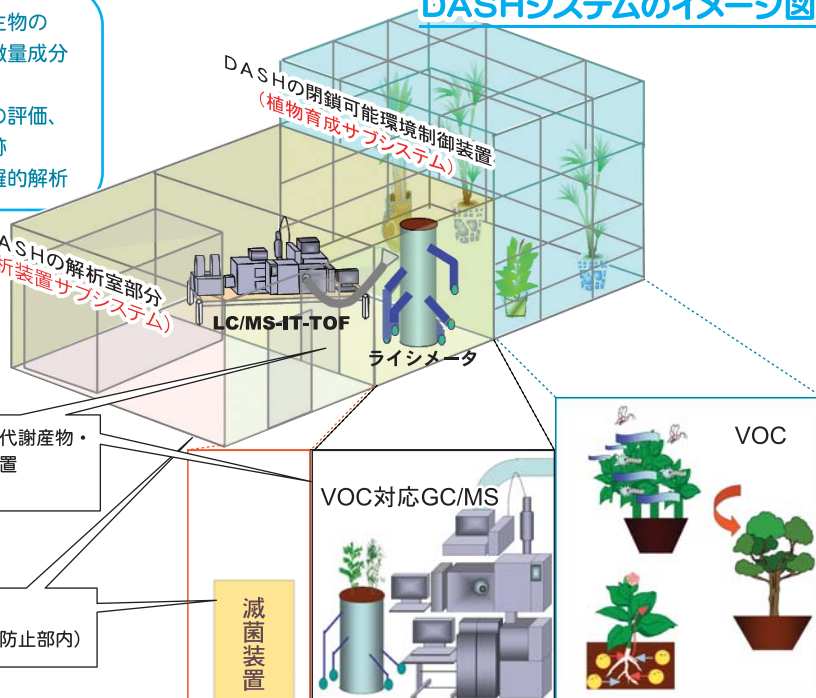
DASHシステムのイメージ図

産物の
微量成分

の評価、
跡
羅的解析

DASHの閉鎖可能環境制御装置
（植物育成サブシステム）

DASHの解析室部分
析装置サブシステム）

LC/MS-IT-TOF

ライシメータ

代謝産物・
置

防止部内）

VOC対応GC/MS

滅菌装置

VOC